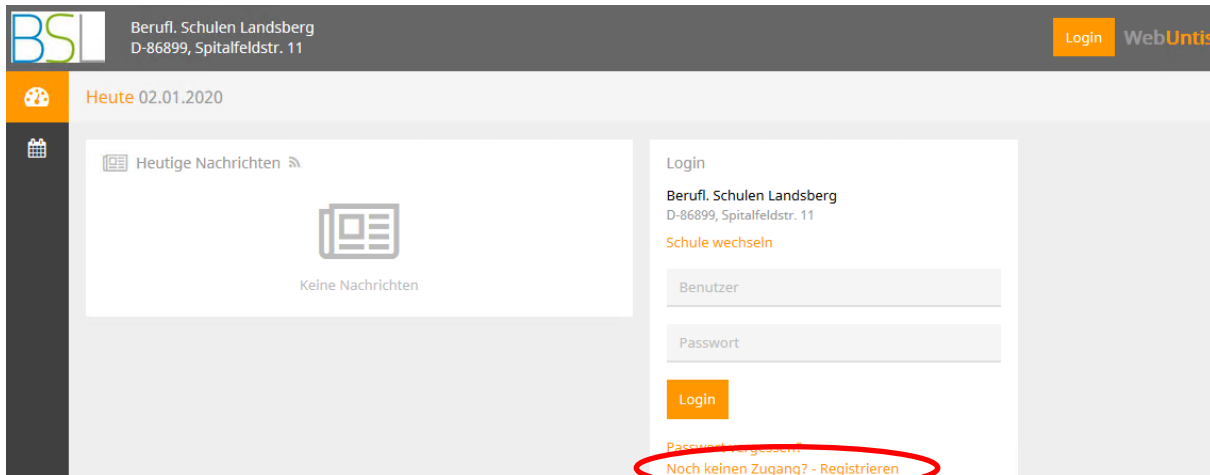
BSL

Berufl. Schulen Landsberg
D-86899, Spitalfeldstr. 11

Login

WebUntis

Heute 02.01.2020

Heutige Nachrichten

Keine Nachrichten

Login

Berufl. Schulen Landsberg
D-86899, Spitalfeldstr. 11

Schule wechseln

Benutzer

Passwort

Login

Passwort vergessen?

Noch keinen Zugang? - Registrieren